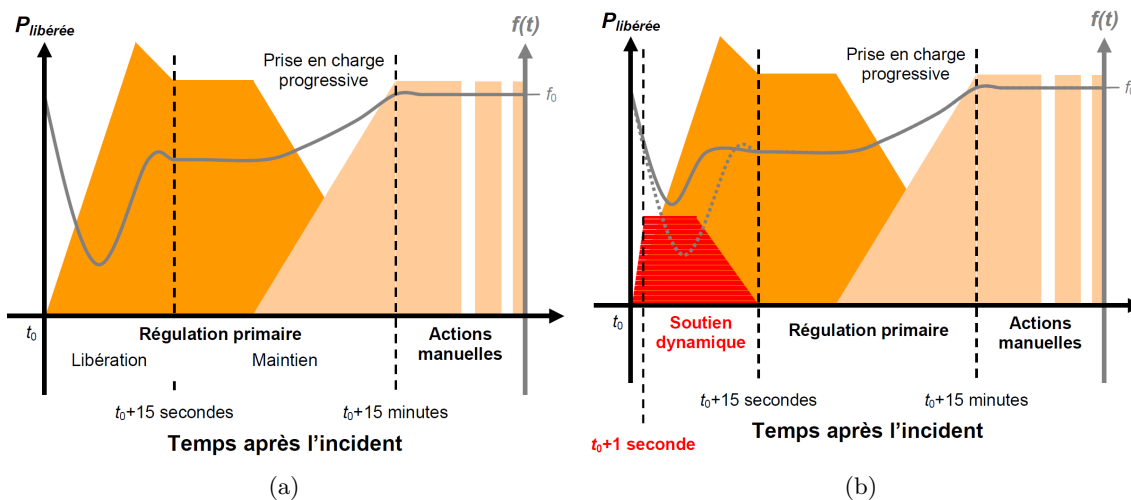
$P_{libérée}$

$f(t)$

Prise en charge progressive

$f_0$

$t_0$

Régulation primaire

Libération

Maintien

Actions manuelles

$t_0$+15 secondes

$t_0$+15 minutes

Temps après l'incident

(a)

$P_{libérée}$

$f(t)$

Prise en charge progressive

$f_0$

$t_0$

Soutien dynamique

Régulation primaire

Actions manuelles

$t_0$+15 secondes

$t_0$+15 minutes

Temps après l'incident

$t_0$+1 seconde

(b)